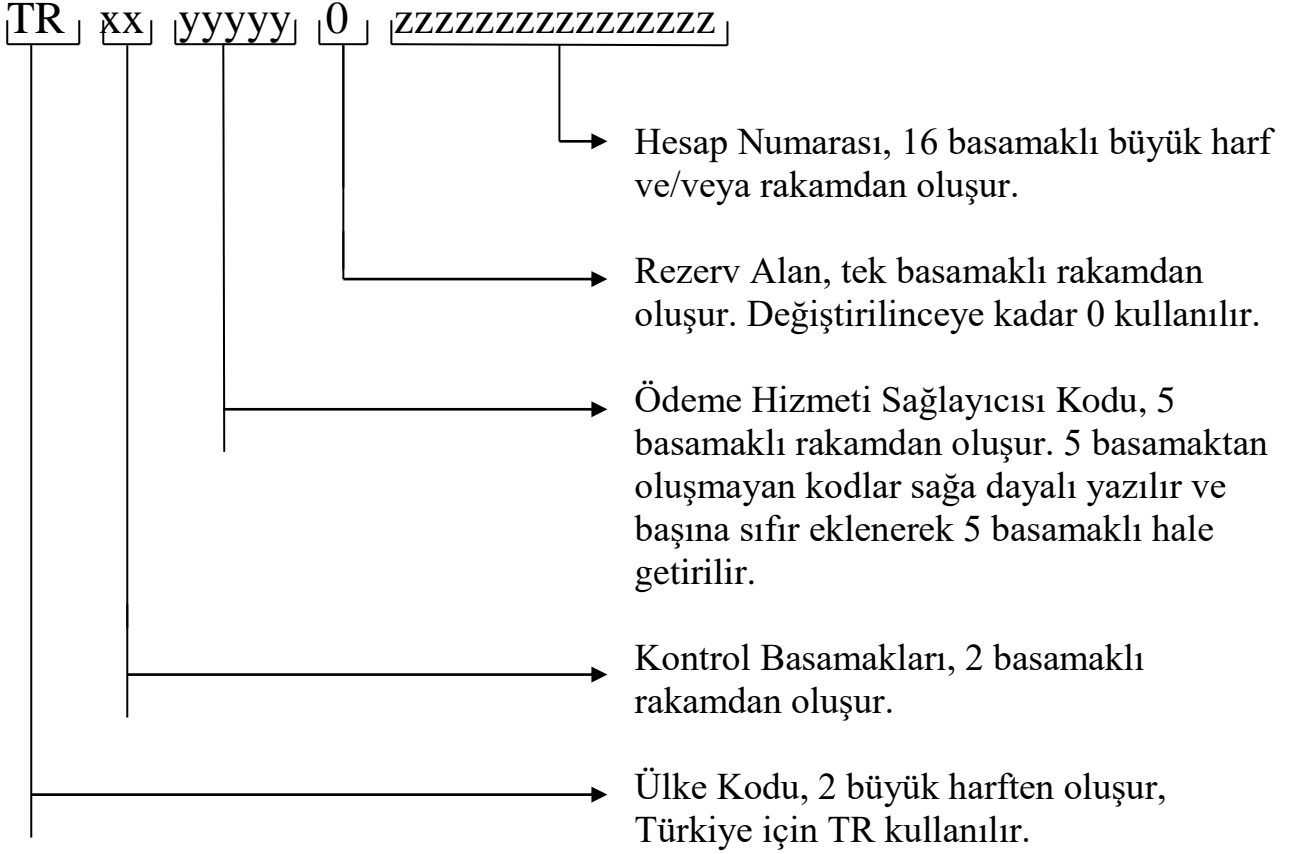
TR xx yyyyy 0 zzzzzzzzzzzzzzzz

Hesap Numarası, 16 basamaklı büyük harf ve/veya rakamdan oluşur.

Rezerv Alan, tek basamaklı rakamdan oluşur. Değiştirilinceye kadar 0 kullanılır.

Ödeme Hizmeti Sağlayıcısı Kodu, 5 basamaklı rakamdan oluşur. 5 basamaktan oluşmayan kodlar sağa dayalı yazılır ve başına sıfır eklenerek 5 basamaklı hale getirilir.

Kontrol Basamakları, 2 basamaklı rakamdan oluşur.

Ülke Kodu, 2 büyük harften oluşur, Türkiye için TR kullanılır.